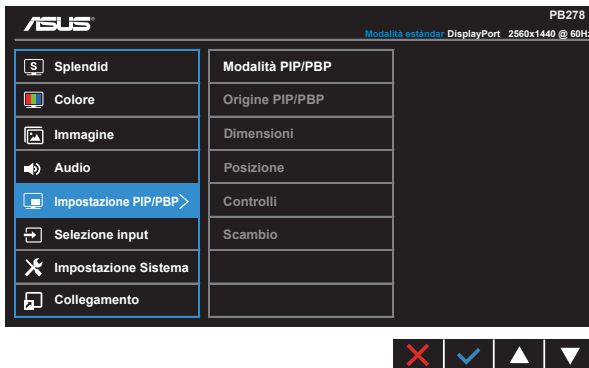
ASUS

PB278

Modalità estándar DisplayPort 2560x1440 @ 60Hz

S Splendid
Colore
Immagine
Audio
Impostazione PIP/PBP
Selezione input
Impostazione Sistema
Collegamento

Modalità PIP/PBP
Origine PIP/PBP
Dimensioni
Posizione
Controlli
Scambio